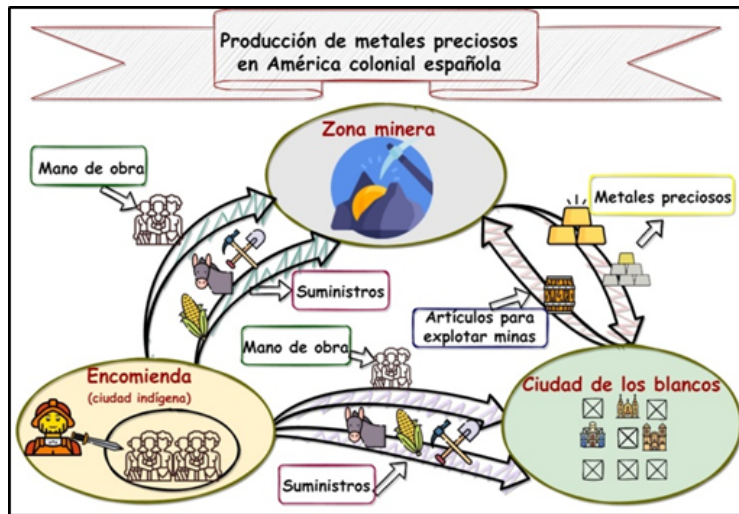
Producción de metales preciosos en América colonial española

Zona minera

Mano de obra

Metales preciosos

Suministros

Artículos para explotar minas

Mano de obra

Encomienda
(ciudad indígena)

Ciudad de los blancos

Suministros